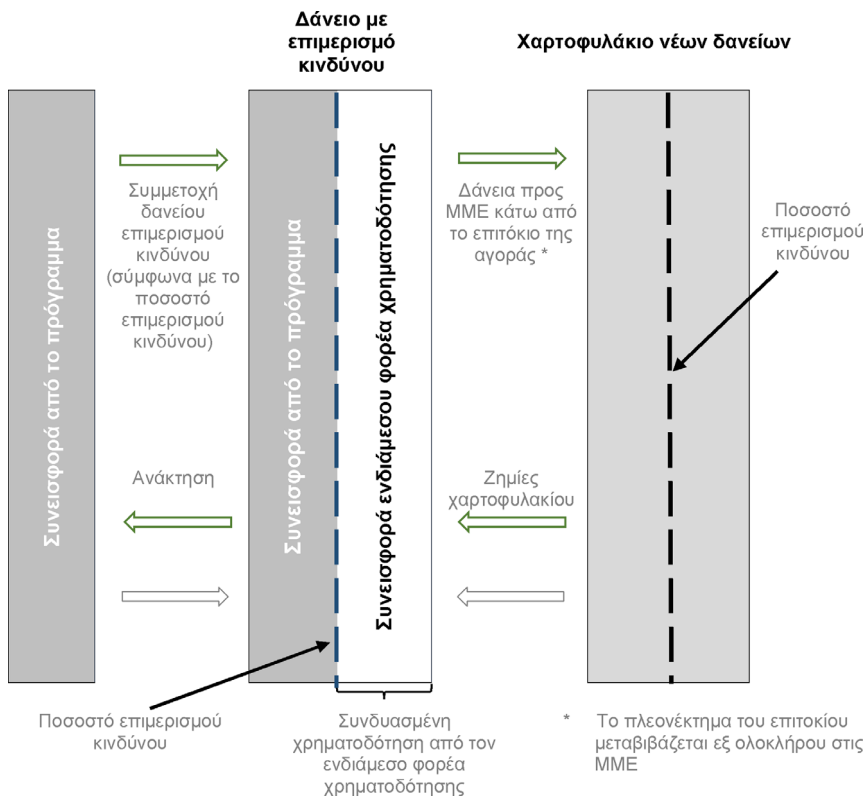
Δάνειο με επιμερισμό κινδύνου

Χαρτοφυλάκιο νέων δανείων

Συνεισφορά από το πρόγραμμα

Συμμετοχή δανείου επιμερισμού κινδύνου (σύμφωνα με το ποσοστό επιμερισμού κινδύνου)

Ανάκτηση

Συνεισφορά από το πρόγραμμα

Συνεισφορά ενδιάμεσου φορέα χρηματοδότησης

Δάνεια προς ΜΜΕ κάτω από το επιτόκιο της αγοράς *

Ζημίες χαρτοφυλακίου

Ποσοστό επιμερισμού κινδύνου

Ποσοστό επιμερισμού κινδύνου

Συνδυασμένη χρηματοδότηση από τον ενδιάμεσο φορέα χρηματοδότησης

* Το πλεονέκτημα του επιτοκίου μεταβιβάζεται εξ ολοκλήρου στις ΜΜΕ